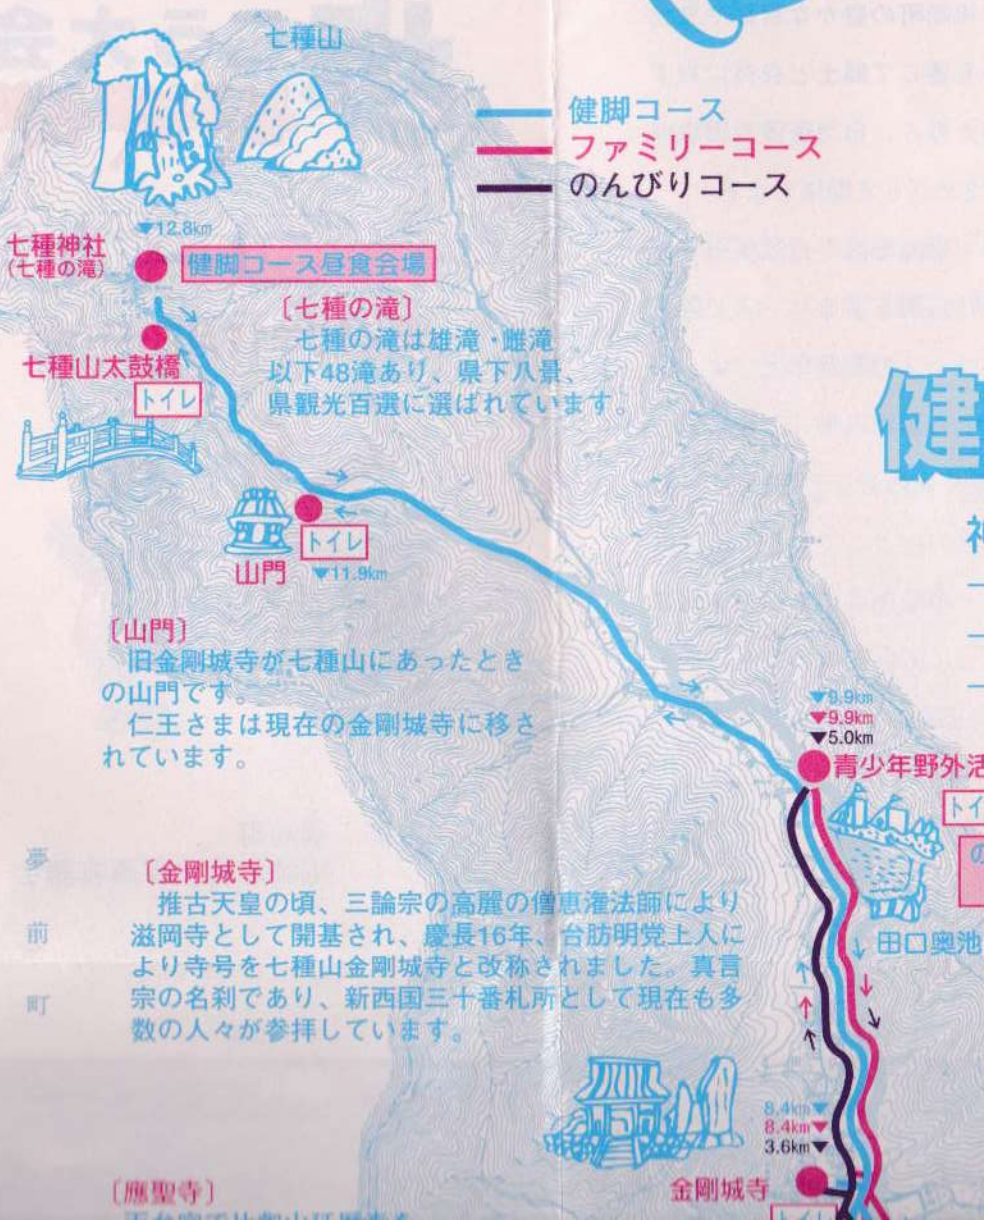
七種山

健脚コース
ファミリーコース
のんびりコース

▼12.8km
七種神社
(七種の滝)
健脚コース昼食会場

〔七種の滝〕
七種の滝は雄滝・雌滝以下48滝あり、県下八景、県観光百選に選ばれています。

七種山太鼓橋
トイレ

山門
トイレ
▼11.9km

健

〔山門〕
旧金剛城寺が七種山にあったときの山門です。
仁王さまは現在の金剛城寺に移されています。

▼9.9km
▼9.9km
▼5.0km
青少年野外活
トイ

夢
前
町

〔金剛城寺〕
推古天皇の頃、三論宗の高麗の僧恵灌法師により滋岡寺として開基され、慶長16年、台昉明覚上人により寺号を七種山金剛城寺と改称されました。真言宗の名刹であり、新西国三十番札所として現在も多数の人々が参拝しています。

田口奥池

8.4km▼
8.4km▼
3.6km▼
金剛城寺
トイレ

〔應聖寺〕
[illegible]